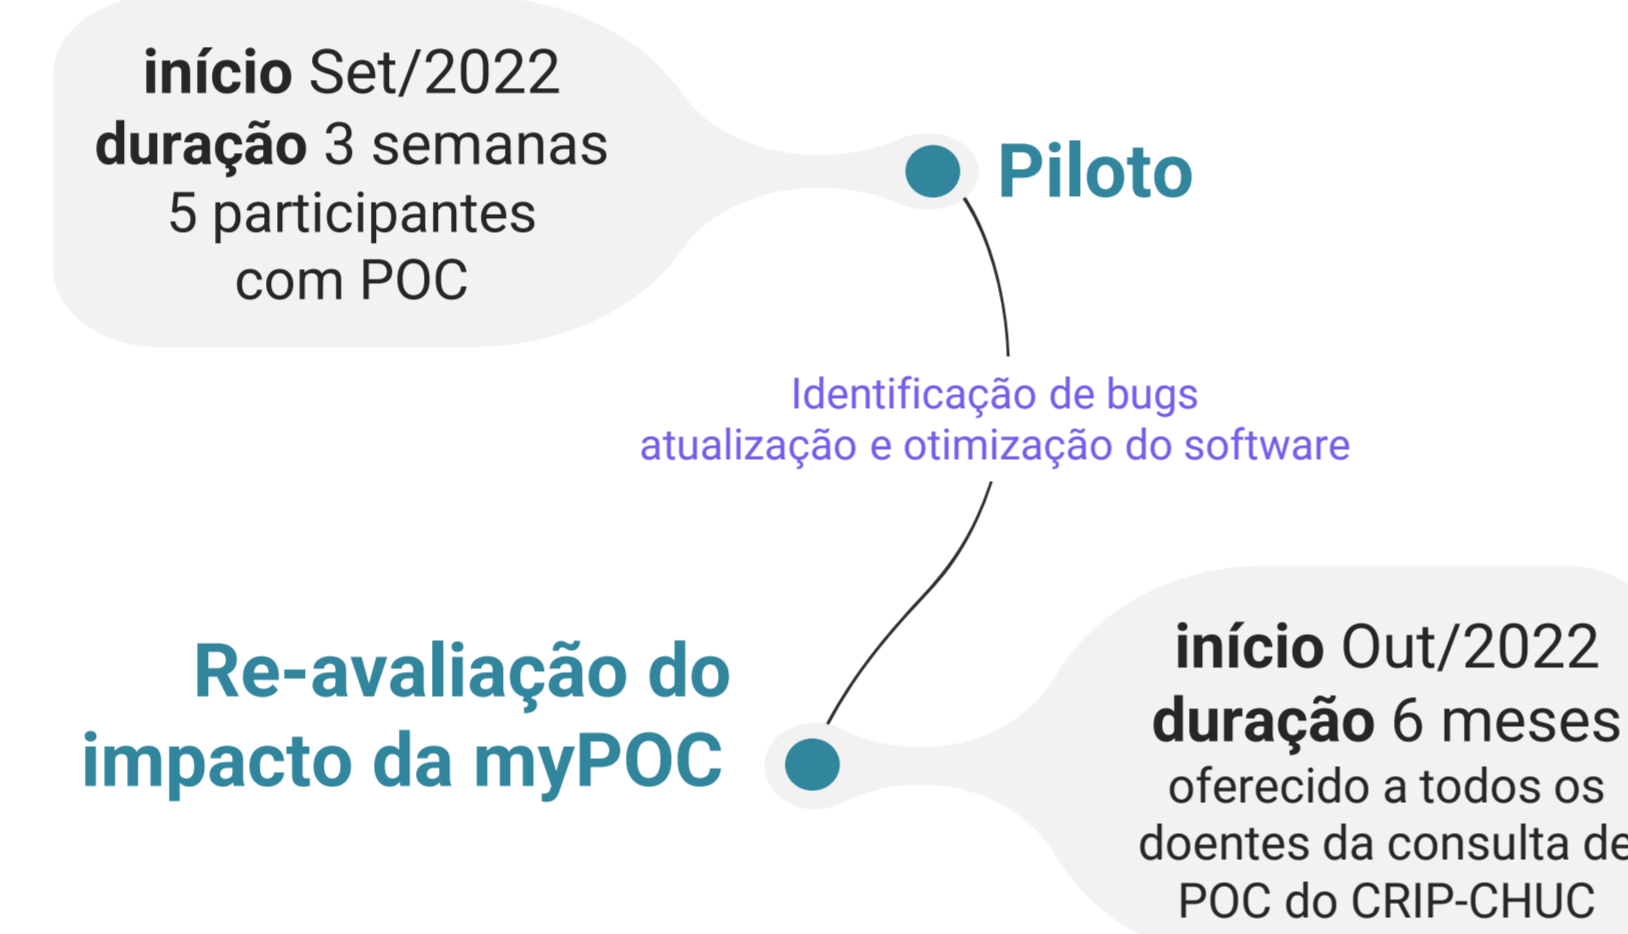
**início** Set/2022
**duração** 3 semanas
5 participantes
com POC

Piloto

Identificação de bugs
atualização e otimização do software

Re-avaliação do impacto da myPOC

**início** Out/2022
**duração** 6 meses
oferecido a todos os doentes da consulta de POC do CRIP-CHUC